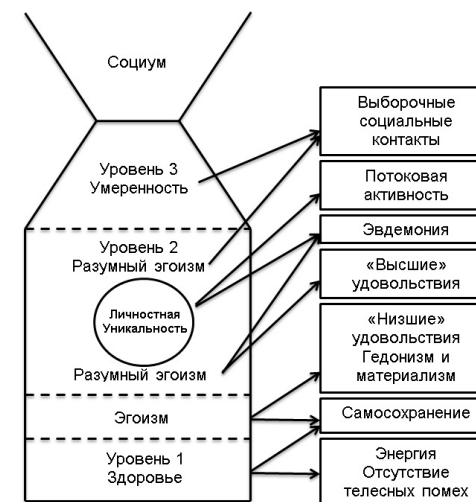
Социум

Уровень 3
Умеренность

Уровень 2
Разумный эгоизм

Личностная
Уникальность

Разумный эгоизм

Эгоизм

Уровень 1
Здоровье

Выборочные
социальные
контакты

Потоковая
активность

Эвдемония

«Высшие»
удовольствия

«Низшие»
удовольствия
Гедонизм и
материализм

Самосохранение

Энергия
Отсутствие
телесных помех